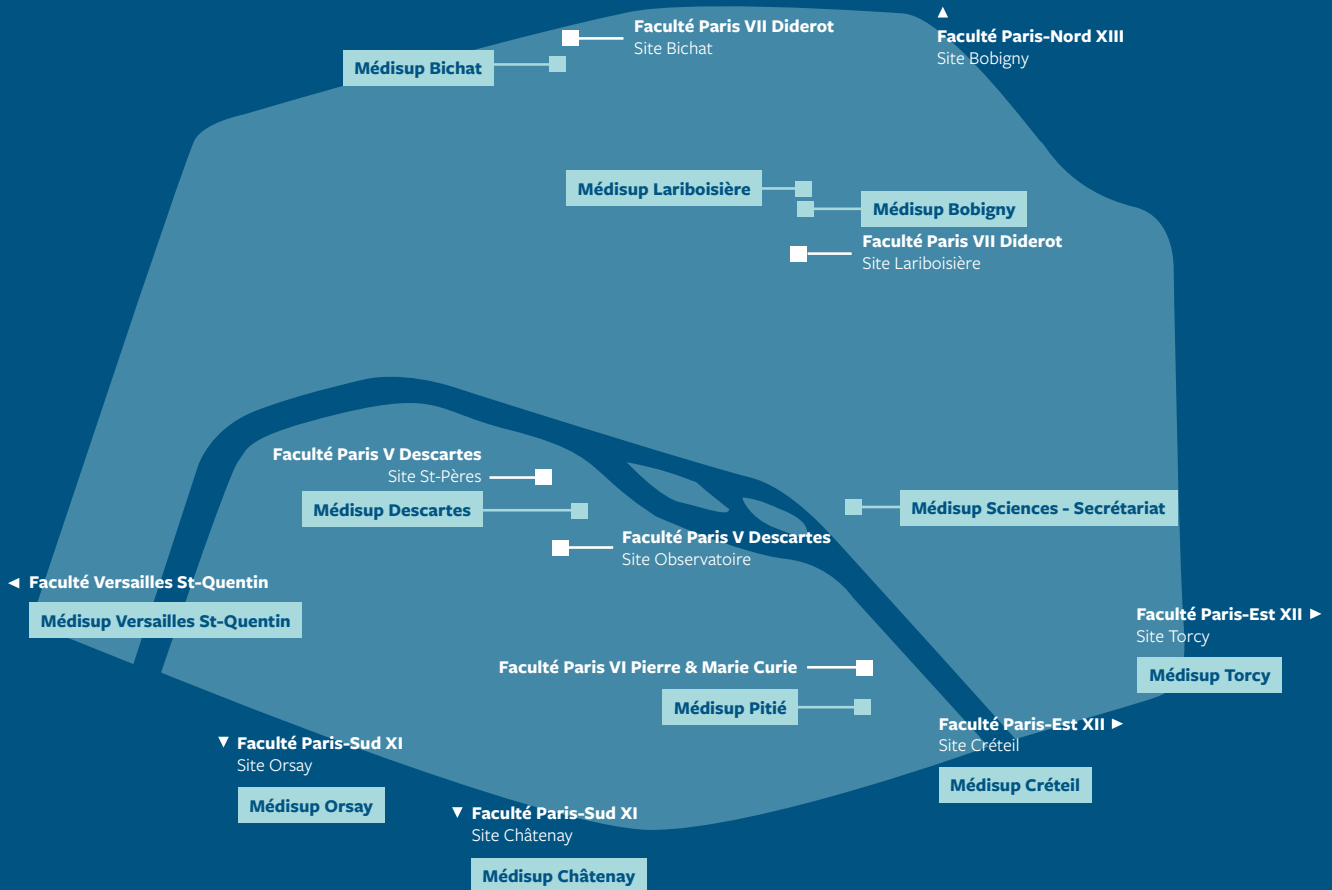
Faculté Paris VII Diderot
Site Bichat

Médisup Bichat

▲
Faculté Paris-Nord XIII
Site Bobigny

Médisup Lariboisière

Médisup Bobigny

Faculté Paris VII Diderot
Site Lariboisière

Faculté Paris V Descartes
Site St-Pères

Médisup Descartes

Médisup Sciences - Secrétariat

Faculté Paris V Descartes
Site Observatoire

◄ Faculté Versailles St-Quentin

Médisup Versailles St-Quentin

Faculté Paris-Est XII ►
Site Torcy

Médisup Torcy

Faculté Paris VI Pierre & Marie Curie

Médisup Pitié

Faculté Paris-Est XII ►
Site Créteil

Médisup Créteil

▼ Faculté Paris-Sud XI
Site Orsay

Médisup Orsay

▼ Faculté Paris-Sud XI
Site Châtenay

Médisup Châtenay